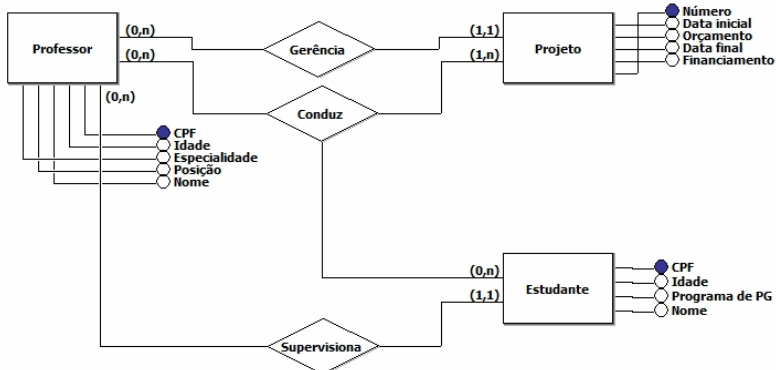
Professor
(0,n)
(0,n)
(0,n)
Gerência
Conduz
(1,1)
(1,n)
Projeto
Número
Data inicial
Orçamento
Data final
Financiamento
CPF
Idade
Especialidade
Posição
Nome
(0,n)
(1,1)
Estudante
CPF
Idade
Programa de PG
Nome
Supervisiona